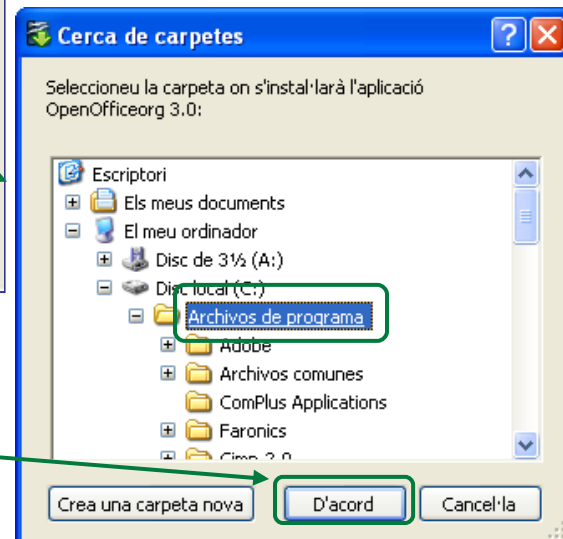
Cerca de carpetes

Seleccioneu la carpeta on s'instal·larà l'aplicació OpenOfficeorg 3.0:

Escriptori
Els meus documents
El meu ordinador
Disc de 3½ (A:)
Disc local (C:)
Archivos de programa
Adobe
Archivos comunes
ComPlus Applications
Faronics
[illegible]

Crea una carpeta nova
D'acord
Cancel·la